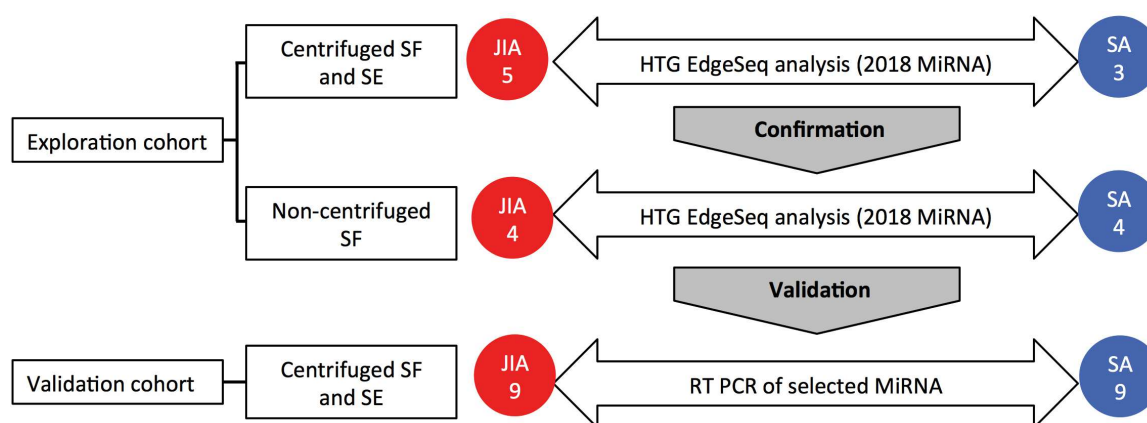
Exploration cohort

Centrifuged SF and SE

JIA 5

HTG EdgeSeq analysis (2018 MiRNA)

SA 3

Confirmation

Non-centrifuged SF

JIA 4

HTG EdgeSeq analysis (2018 MiRNA)

SA 4

Validation

Validation cohort

Centrifuged SF and SE

JIA 9

RT PCR of selected MiRNA

SA 9